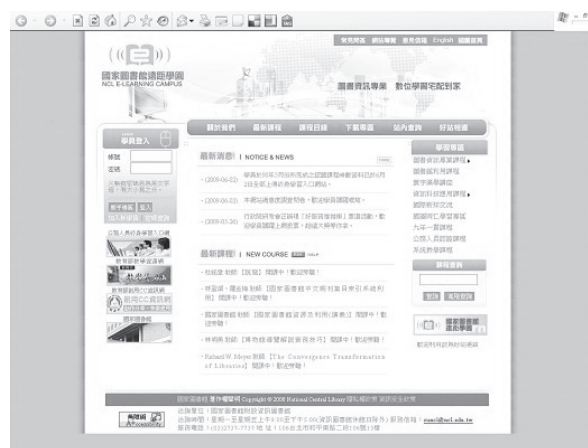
常見問題 網站導覽 意見信箱 English 國圖首頁

國家圖書館遠距學園
NCL E-LEARNING CAMPUS

圖書資訊專業 數位學習宅配到家

關於我們 最新課程 課程目錄 下載專區 站內查詢 好站推薦

學員登入
帳號
密碼
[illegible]
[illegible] 登入
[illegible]

最新消息 | NOTICE & NEWS
more
- (2009-06-22) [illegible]
- (2009-06-02) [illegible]
- (2009-05-26) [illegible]

最新課程 | NEW COURSE
- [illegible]
- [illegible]
- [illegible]
- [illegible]
- Richard W. Meyer 演講 [The Convergence Transformation of Libraries] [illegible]

學習專區
國圖自製專業課程
國圖館員課程
數位典藏講座
資訊科技應用課程
國際新知交流
國圖館員研習
九年一貫課程
公務人員訓練課程
系統教學課程

課程查詢
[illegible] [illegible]

國家圖書館 著作權聲明 Copyright © 2008 National Central Library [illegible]
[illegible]
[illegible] ncl.edu.tw
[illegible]